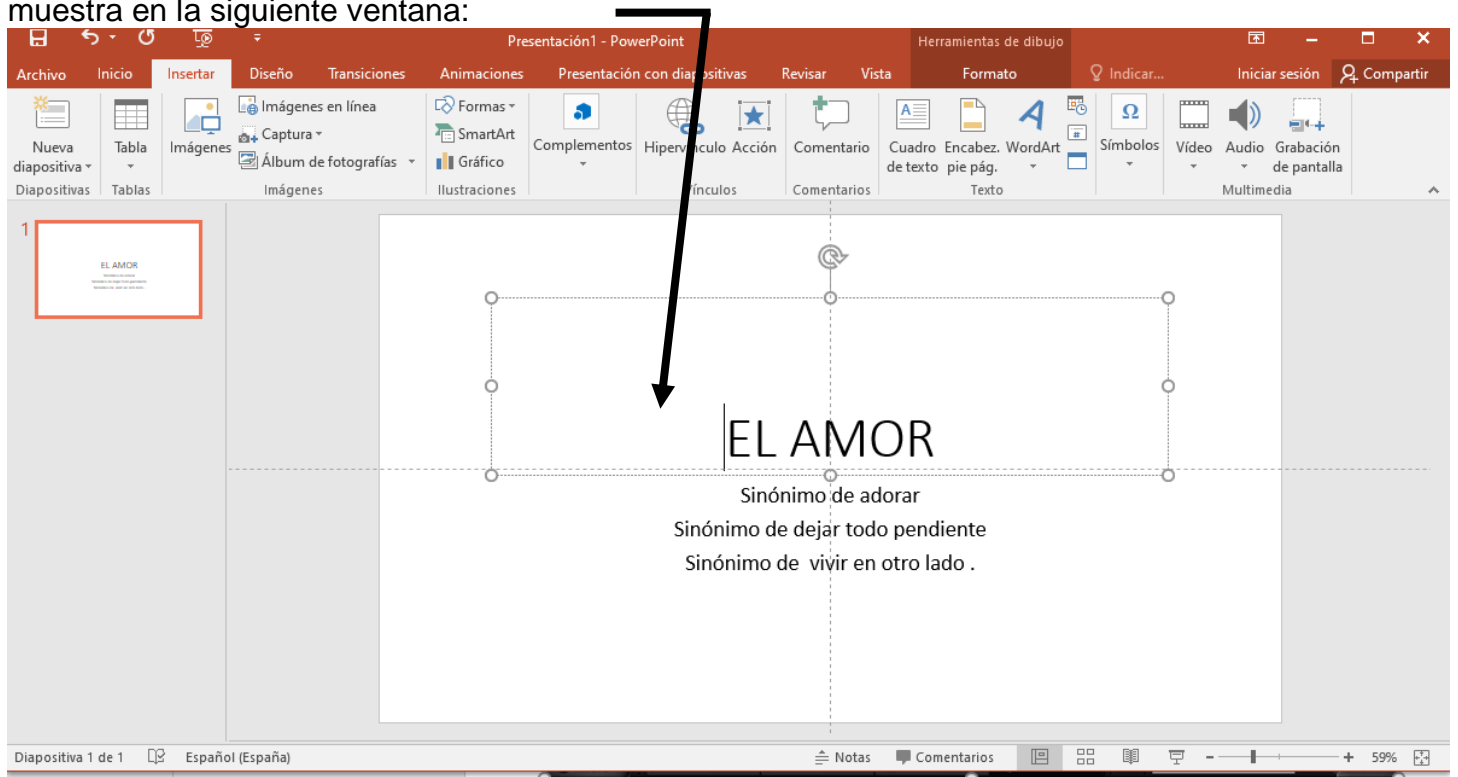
muestra en la siguiente ventana:

Presentación1 - PowerPoint
Herramientas de dibujo

Archivo Inicio Insertar Diseño Transiciones Animaciones Presentación con diapositivas Revisar Vista Formato Indicar... Iniciar sesión Compartir

Nueva diapositiva Tabla Imágenes Imágenes en línea Captura Álbum de fotografías Formas SmartArt Gráfico Complementos Hipervínculo Acción Comentario Cuadro de texto Encabez. pie pág. WordArt Símbolos Vídeo Audio Grabación de pantalla

Diapositivas Tablas Imágenes Ilustraciones Vínculos Comentarios Texto Multimedia

1

EL AMOR

Sinónimo de adorar
Sinónimo de dejar todo pendiente
Sinónimo de vivir en otro lado .

Diapositiva 1 de 1 Español (España) Notas Comentarios 59%